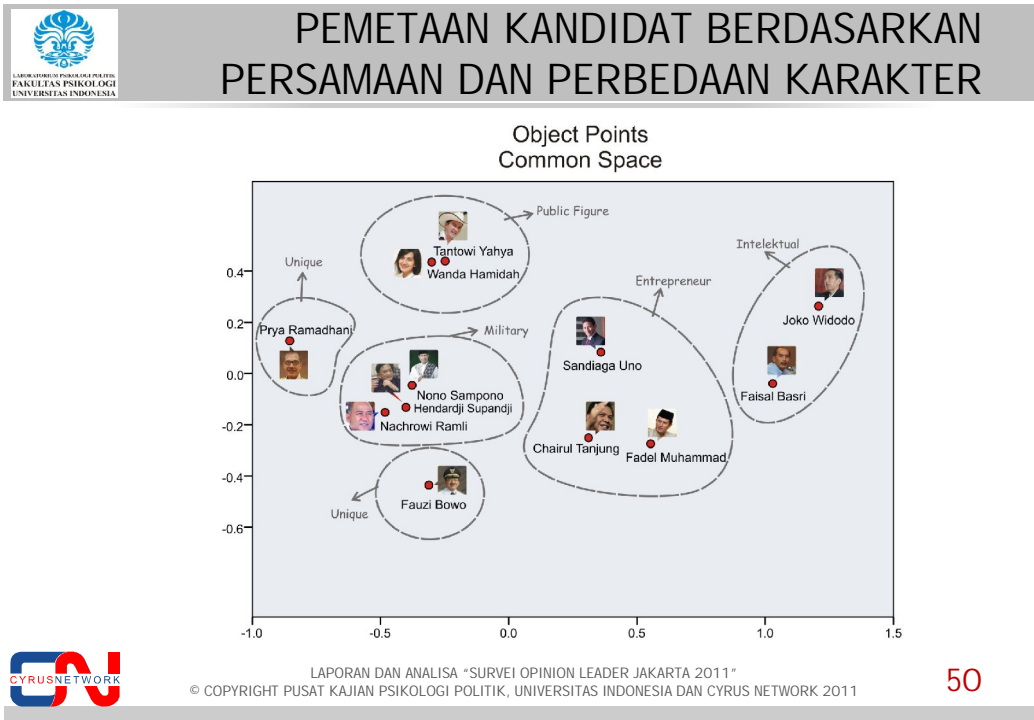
LABORATORIUM PSIKOLOGI POLITIK
FAKULTAS PSIKOLOGI
UNIVERSITAS INDONESIA

PEMETAAN KANDIDAT BERDASARKAN PERSAMAAN DAN PERBEDAAN KARAKTER

Object Points
Common Space

Public Figure
Tantowi Yahya
Wanda Hamidah
Unique
Pryа Ramadhani
Military
Nono Sampono
Hendardji Supandji
Nachrowi Ramli
Unique
Fauzi Bowo
Entrepreneur
Sandiaga Uno
Chairul Tanjung
Fadel Muhammad
Intelektual
Joko Widodo
Faisal Basri

0.4
0.2
0.0
-0.2
-0.4
-0.6
-1.0
-0.5
0.0
0.5
1.0
1.5

CYRUSNETWORK

LAPORAN DAN ANALISA "SURVEI OPINION LEADER JAKARTA 2011"
© COPYRIGHT PUSAT KAJIAN PSIKOLOGI POLITIK, UNIVERSITAS INDONESIA DAN CYRUS NETWORK 2011

50